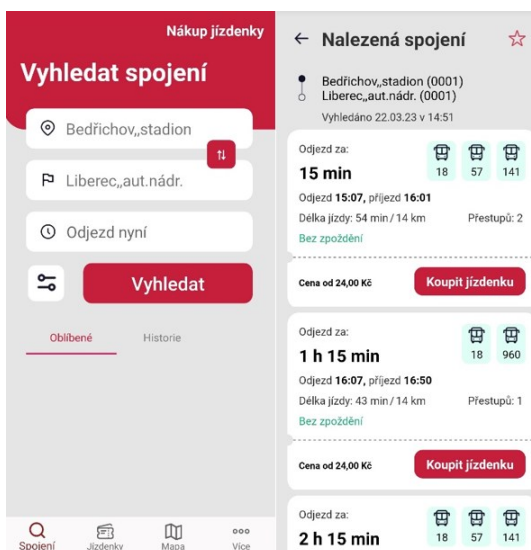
Nákup jízdenky

Vyhledat spojení

Bedřichov,,stadion

Liberec,,aut.nádr.

Odjezd nyní

Vyhledat

Oblíbené

Historie

Spojení

Jízdenky

Mapa

Více

← Nalezená spojení ☆

Bedřichov,,stadion (0001)
Liberec,,aut.nádr. (0001)
Vyhledáno 22.03.23 v 14:51

Odjezd za:
15 min

18 57 141

Odjezd 15:07, příjezd 16:01
Délka jízdy: 54 min / 14 km
Přestupů: 2
Bez zpoždění

Cena od 24,00 Kč
Koupit jízdenku

Odjezd za:
1 h 15 min

18 960

Odjezd 16:07, příjezd 16:50
Délka jízdy: 43 min / 14 km
Přestupů: 1
Bez zpoždění

Cena od 24,00 Kč
Koupit jízdenku

Odjezd za:
2 h 15 min

18 57 141